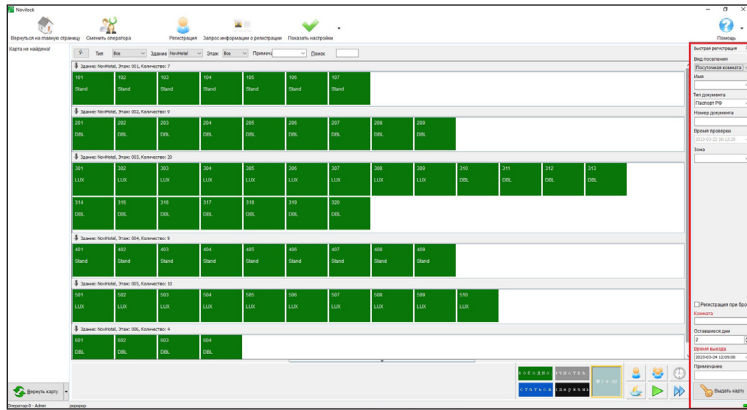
NeoVeck

Вернуться на главную страницу | Сменить оператора | Регистрация | Запрос информации о регистрации | Показать настройки | Помощь

Карта не найдена!

Тип: Все | Здание: NeoHotel | Этаж: Все | Привязка | Поиск

Здание: NeoHotel, Этаж: 001, Количество: 7

| 101 Stand | 102 Stand | 103 Stand | 104 Stand | 105 Stand | 106 Stand | 107 Stand |

Здание: NeoHotel, Этаж: 002, Количество: 9

| 201 DBL | 202 DBL | 203 DBL | 204 DBL | 205 DBL | 206 DBL | 207 DBL | 208 DBL | 209 DBL |

Здание: NeoHotel, Этаж: 003, Количество: 20

| 301 LUX | 302 LUX | 303 LUX | 304 LUX | 305 LUX | 306 LUX | 307 LUX | 308 LUX | 309 LUX | 310 DBL | 311 DBL | 312 DBL | 313 DBL |
| 314 DBL | 315 DBL | 316 DBL | 317 DBL | 318 DBL | 319 DBL | 320 DBL |

Здание: NeoHotel, Этаж: 004, Количество: 9

| 401 Stand | 402 Stand | 403 Stand | 404 Stand | 405 Stand | 406 Stand | 407 Stand | 408 Stand | 409 Stand |

Здание: NeoHotel, Этаж: 005, Количество: 10

| 501 LUX | 502 LUX | 503 LUX | 504 LUX | 505 LUX | 506 LUX | 507 LUX | 508 LUX | 509 LUX | 510 LUX |

Здание: NeoHotel, Этаж: 006, Количество: 4

| 601 DBL | 602 DBL | 603 DBL | 604 DBL |

Быстрая регистрация
Вид посещения
Постоянная комната
Имя
Тип документа
Паспорт РФ
Номер документа
Время проверки
2019-03-20 06:12:29
Зона
Регистрация при бро
Комната
Оставшиеся дни
2
Время выезда
2019-03-24 12:00:00
Примечание
Выдать карту

Вернуть карту

Оператор:0 - Admin